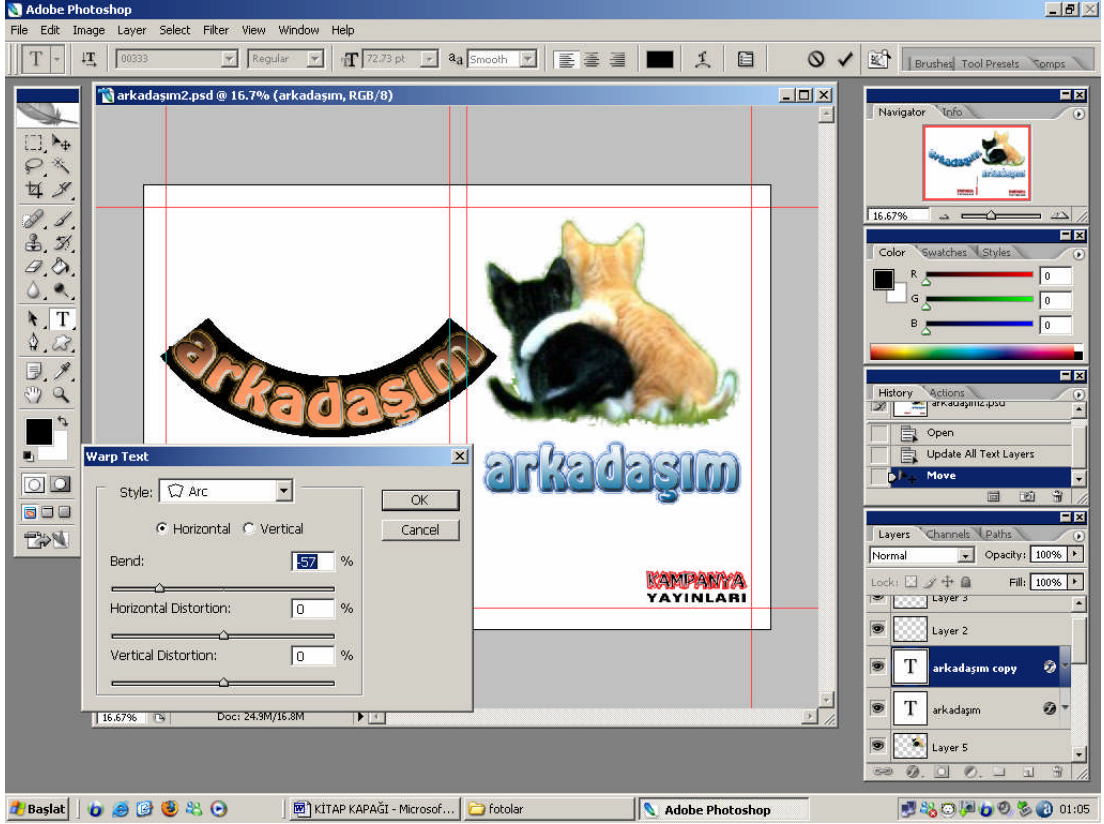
Adobe Photoshop

File Edit Image Layer Select Filter View Window Help

00333 Regular 72.73 pt aa Smooth

Brushes Tool Presets Comps

arkadaşım2.psd @ 16.7% (arkadaşım, RGB/8)

arkadaşım

arkadaşım

KAMPANYA YAYINLARI

Warp Text

Style: Arc

Horizontal Vertical

Bend: -57 %

Horizontal Distortion: 0 %

Vertical Distortion: 0 %

OK

Cancel

16.67% Doc: 24.9M/16.8M

Navigator Info

16.67%

Color Swatches Styles

R 0

G 0

B 0

History Actions

arkadaşım2.psd

Open

Update All Text Layers

Move

Layers Channels Paths

Normal Opacity: 100%

Lock: Fill: 100%

Layer 3

Layer 2

arkadaşım copy

arkadaşım

Layer 5

Başlat

KİTAP KAPAĞI - Microsof...

fotolar

Adobe Photoshop

01:05